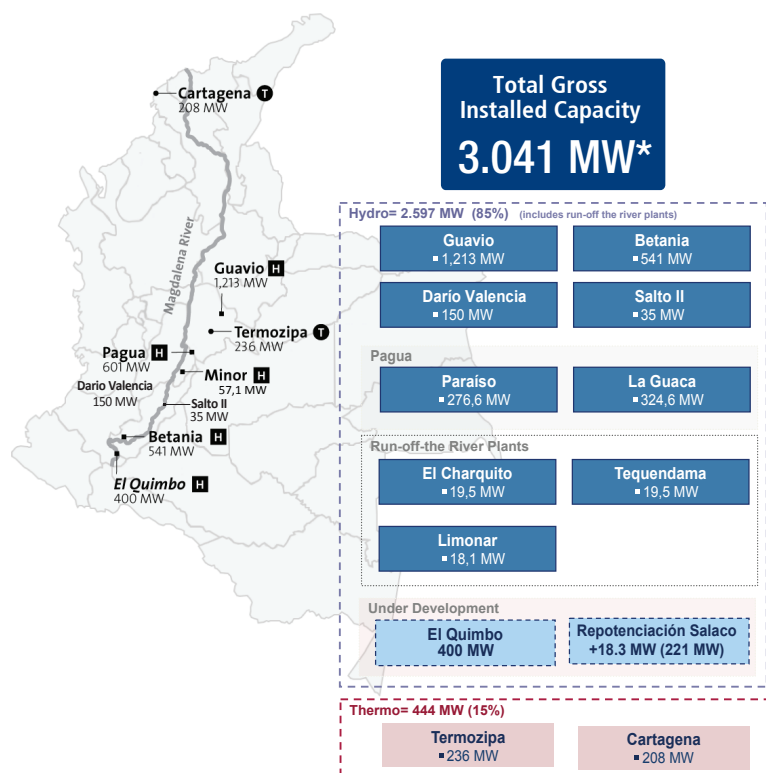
Cartagena T
208 MW

Magdalena River

Guavio H
1,213 MW

Termozipa T
236 MW

Pagua H
601 MW

Minor H
57,1 MW

Dario Valencia
150 MW

Salto II
35 MW

Betania H
541 MW

El Quimbo H
400 MW

Total Gross Installed Capacity
3.041 MW*

Hydro= 2.597 MW (85%) (includes run-off the river plants)

Guavio
1,213 MW

Betania
541 MW

Darío Valencia
150 MW

Salto II
35 MW

Pagua

Paraíso
276,6 MW

La Guaca
324,6 MW

Run-off-the River Plants

El Charquito
19,5 MW

Tequendama
19,5 MW

Limonar
18,1 MW

Under Development

El Quimbo
400 MW

Repotenciación Salaco
+18.3 MW (221 MW)

Thermo= 444 MW (15%)

Termozipa
236 MW

Cartagena
208 MW